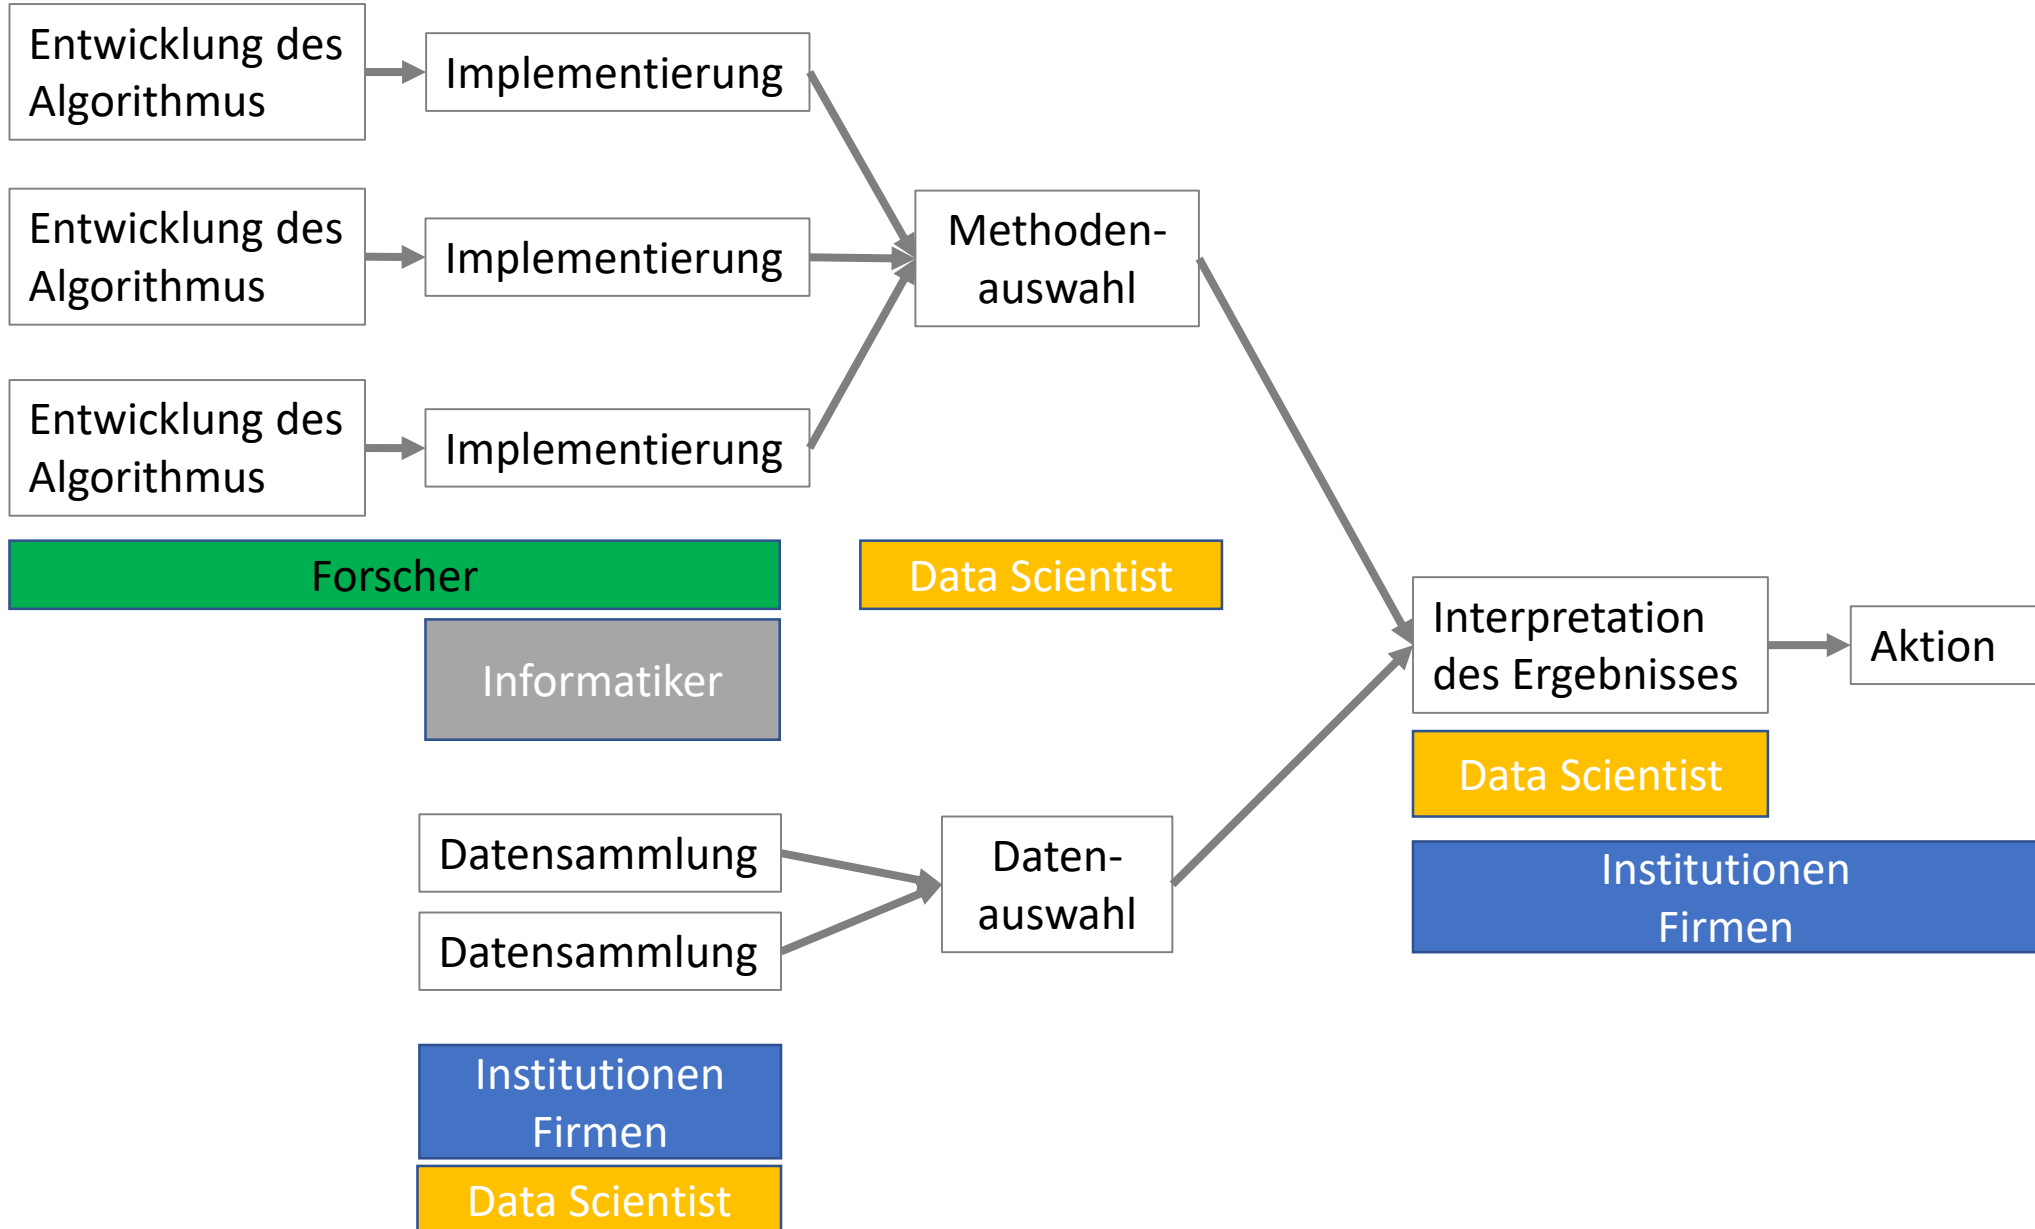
Entwicklung des Algorithmus

Implementierung

Entwicklung des Algorithmus

Implementierung

Methoden-auswahl

Entwicklung des Algorithmus

Implementierung

Forscher

Data Scientist

Informatiker

Interpretation des Ergebnisses

Aktion

Data Scientist

Datensammlung

Daten-auswahl

Datensammlung

Institutionen
Firmen

Institutionen
Firmen

Data Scientist